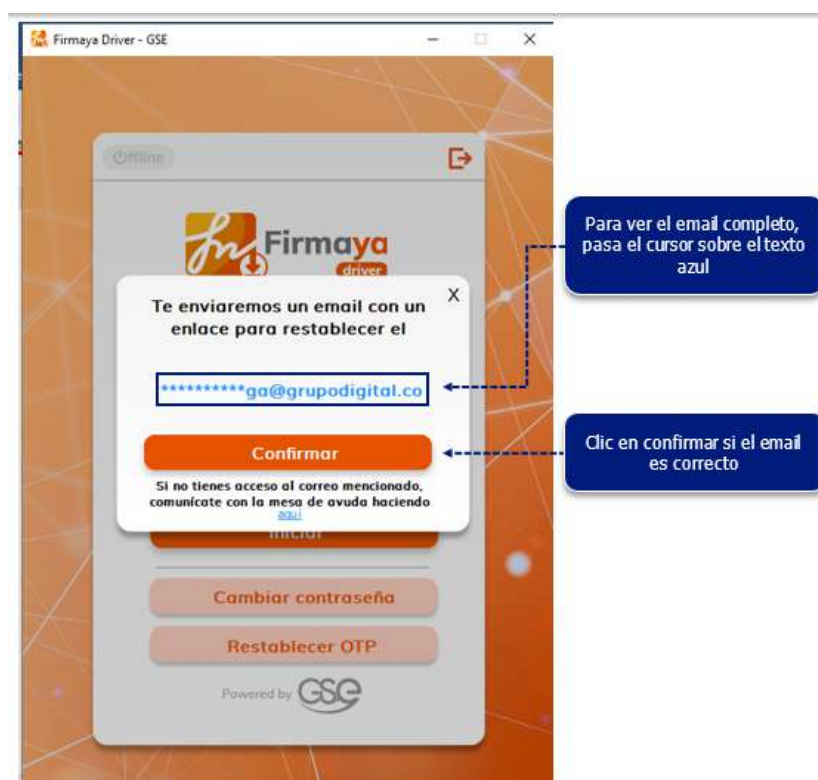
Firmaya Driver - GSE

Offline

Firmaya driver

Te enviaremos un email con un enlace para restablecer el

X

***********ga@grupodigital.co

Confirmar

Si no tienes acceso al correo mencionado, comunícate con la mesa de ayuda haciendo aquí

Iniciar

Cambiar contraseña

Restablecer OTP

Powered by GSE

Para ver el email completo, pasa el cursor sobre el texto azul

Clic en confirmar si el email es correcto